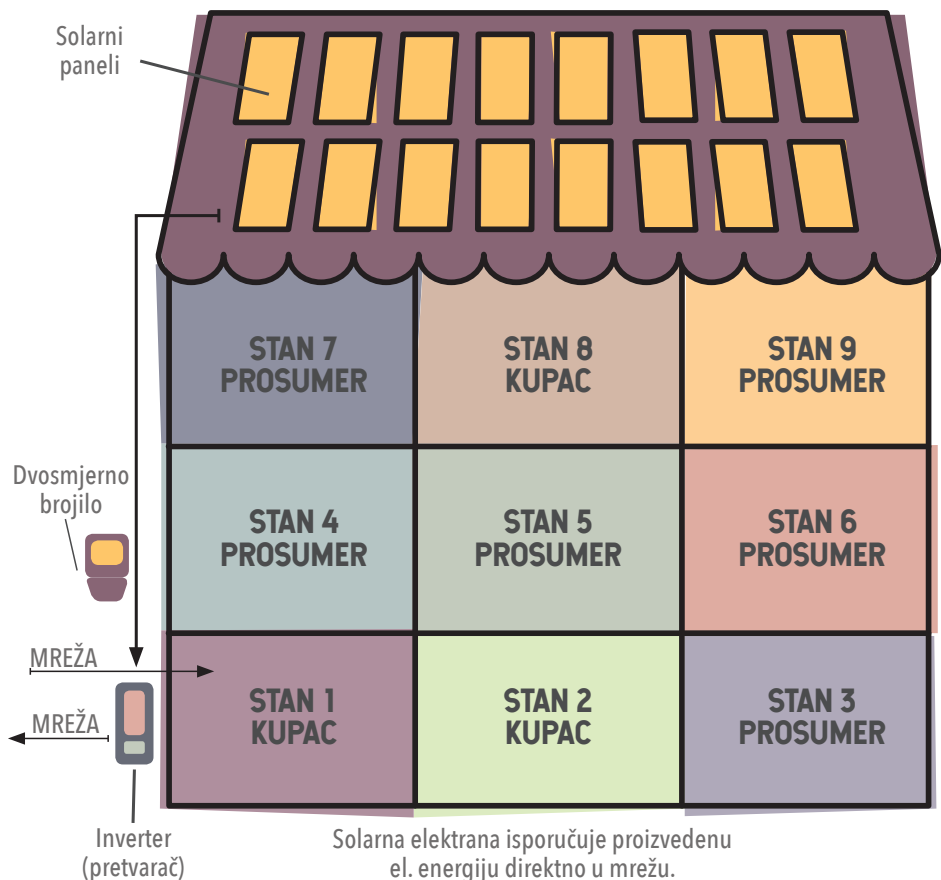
Solarni paneli

STAN 7
PROSUMER

STAN 8
KUPAC

STAN 9
PROSUMER

Dvosmjerno brojilo

STAN 4
PROSUMER

STAN 5
PROSUMER

STAN 6
PROSUMER

MREŽA

MREŽA

STAN 1
KUPAC

STAN 2
KUPAC

STAN 3
PROSUMER

Inverter (pretvarač)

Solarna elektrana isporučuje proizvedenu el. energiju direktno u mrežu.